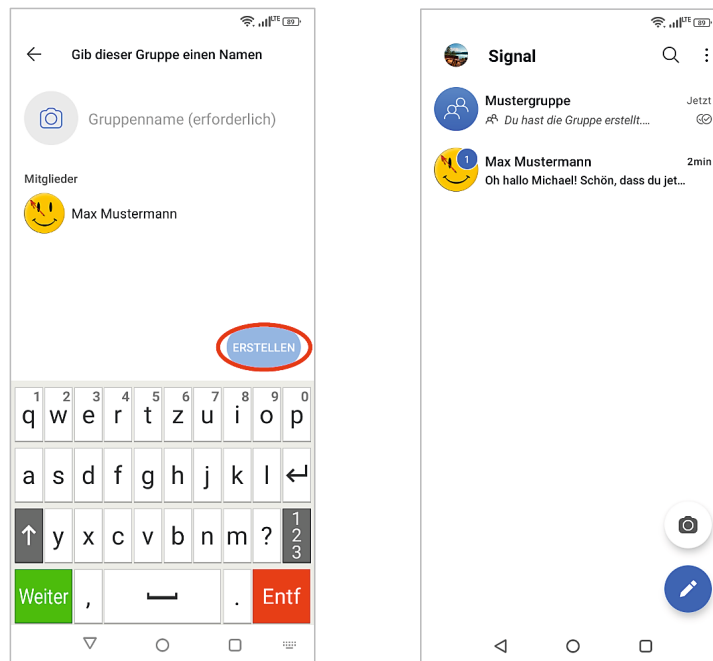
LTE 89

Gib dieser Gruppe einen Namen

Gruppenname (erforderlich)

Mitglieder

Max Mustermann

ERSTELLEN

| 1 q | 2 w | 3 e | 4 r | 5 t | 6 z | 7 u | 8 i | 9 o | 0 p |
|---|---|---|---|---|---|---|---|---|---|
| a | s | d | f | g | h | j | k | l | ↵ |
| ↑ | y | x | c | v | b | n | m | ? | 1 2 3 |
| Weiter | , | | | | | | . | Entf | |

LTE 89

Signal

Mustergruppe
Jetzt
Du hast die Gruppe erstellt....

1
Max Mustermann
2min
Oh hallo Michael! Schön, dass du jet...